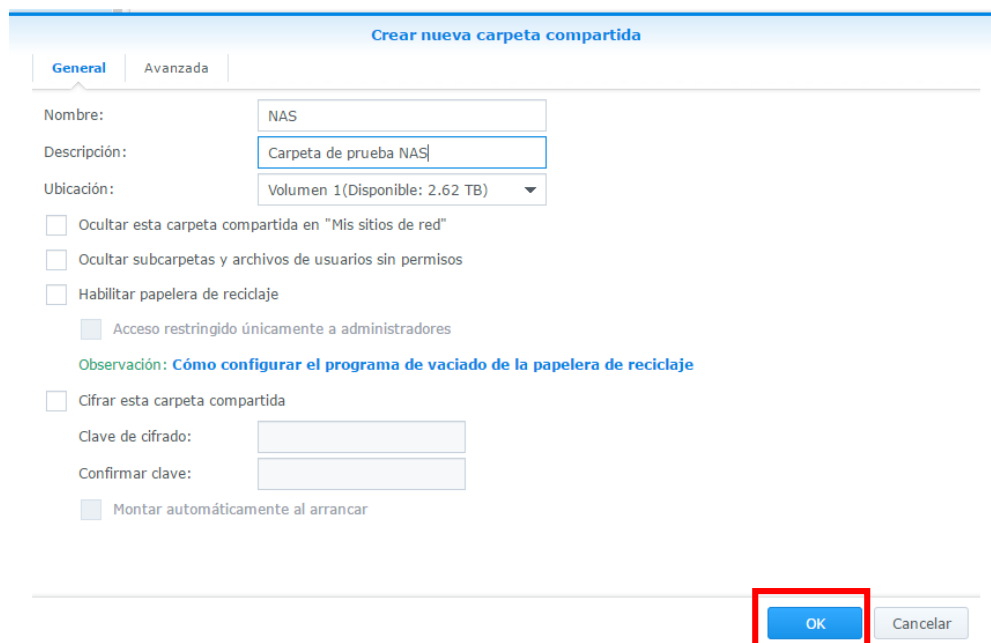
Crear nueva carpeta compartida

General | Avanzada

Nombre: NAS

Descripción: Carpeta de prueba NAS

Ubicación: Volumen 1(Disponible: 2.62 TB)

Ocultar esta carpeta compartida en "Mis sitios de red"

Ocultar subcarpetas y archivos de usuarios sin permisos

Habilitar papelera de reciclaje

Acceso restringido únicamente a administradores

Observación: Cómo configurar el programa de vaciado de la papelera de reciclaje

Cifrar esta carpeta compartida

Clave de cifrado:

Confirmar clave:

Montar automáticamente al arrancar

OK | Cancelar